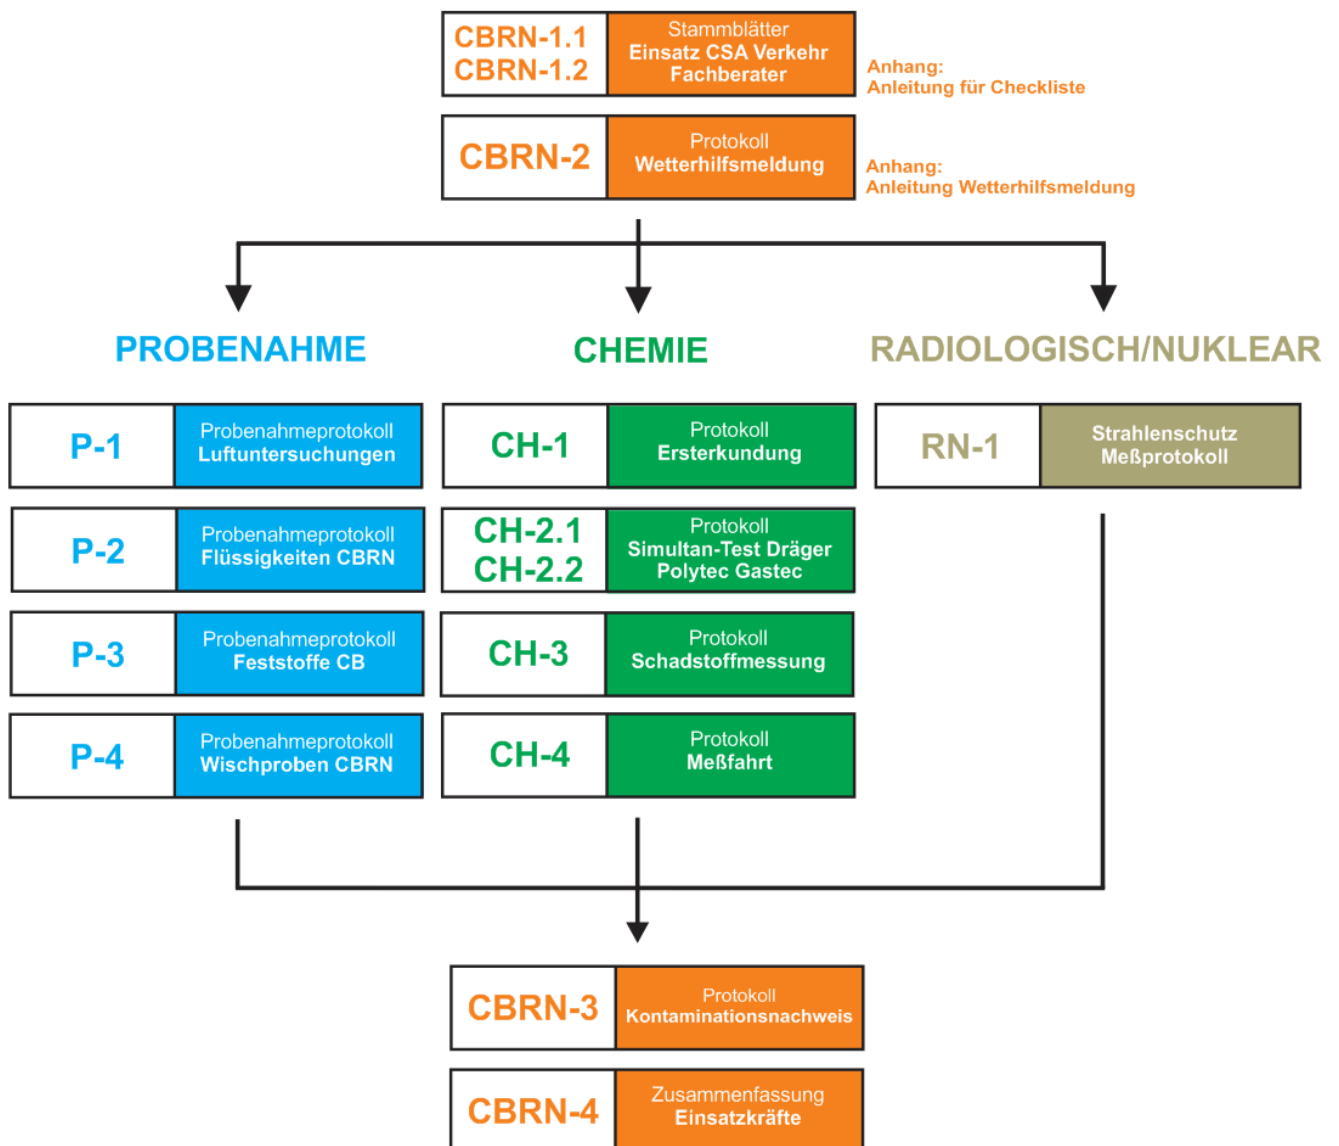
CBRN-1.1
CBRN-1.2

Stammblätter
Einsatz CSA Verkehr
Fachberater

Anhang:
Anleitung für Checkliste

CBRN-2

Protokoll
Wetterhilfsmeldung

Anhang:
Anleitung Wetterhilfsmeldung

PROBENAHME

CHEMIE

RADIOLOGISCH/NUKLEAR

P-1

Probenahmeprotokoll
Luftuntersuchungen

P-2

Probenahmeprotokoll
Flüssigkeiten CBRN

P-3

Probenahmeprotokoll
Feststoffe CB

P-4

Probenahmeprotokoll
Wischproben CBRN

CH-1

Protokoll
Ersterkundung

CH-2.1
CH-2.2

Protokoll
Simultan-Test Dräger
Polytec Gastec

CH-3

Protokoll
Schadstoffmessung

CH-4

Protokoll
Meßfahrt

RN-1

Strahlenschutz
Meßprotokoll

CBRN-3

Protokoll
Kontaminationsnachweis

CBRN-4

Zusammenfassung
Einsatzkräfte